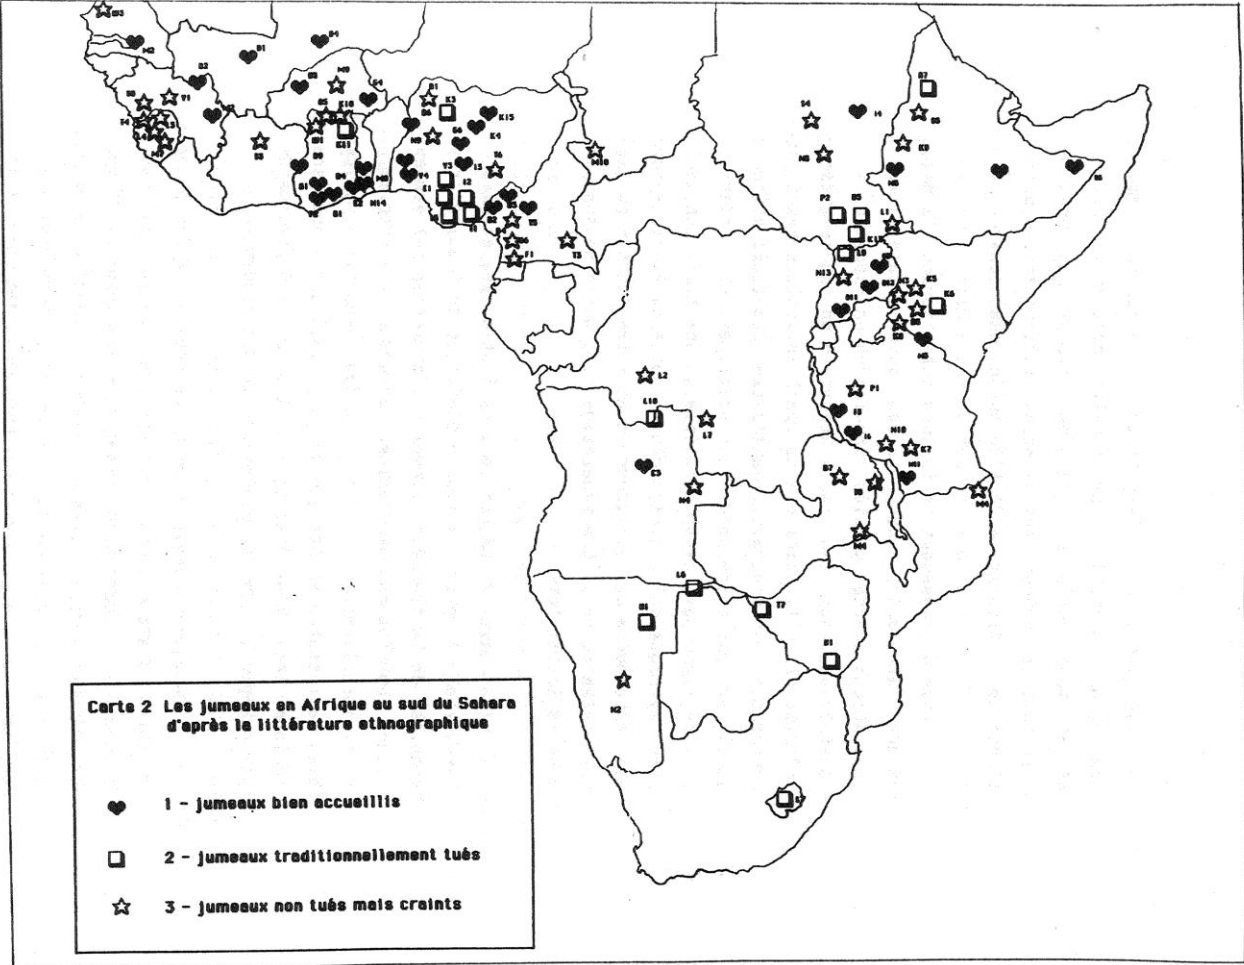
Carte 2 Les jumeaux en Afrique au sud du Sahara d'après la littérature ethnographique

1 - jumeaux bien accueillis

2 - jumeaux traditionnellement tués

3 - jumeaux non tués mais craints

D3 M2 B1 P4 B3 T1 K12 B4 M3 L4 S0 K10 S8 K3 K15 K4 T6 T5 I5 E1 E2 B1 B2 N14 M18 D4 T3 L2 L10 L7 C3 M4 L6 B1 T7 B1 M2 S7 D4 I4 B7 B6 K3 M6 N8 P2 B5 L1 K11 N13 K5 K6 M3 P1 F8 I6 N10 K7 B7 M11 M4 B8 M5